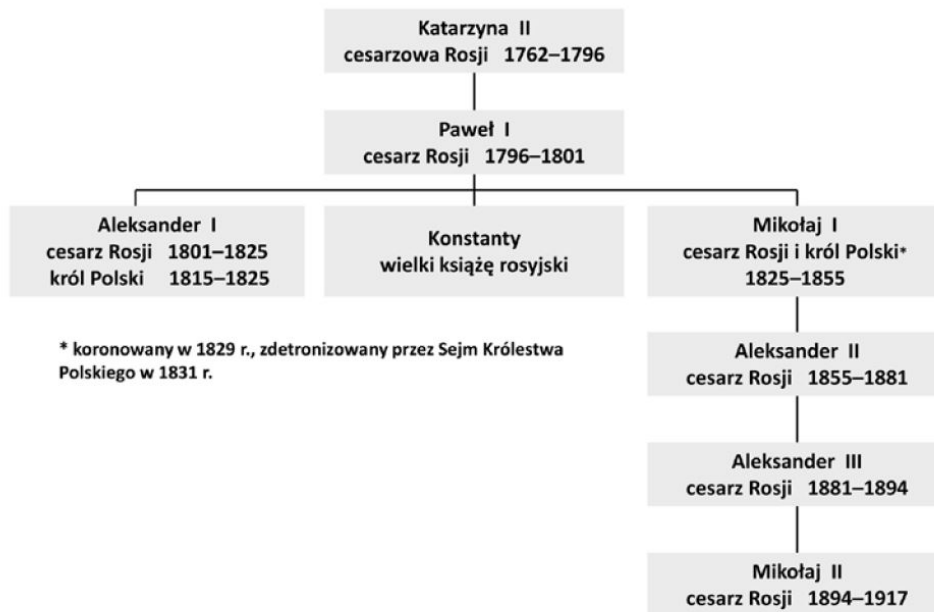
Katarzyna II
cesarzowa Rosji 1762–1796

Paweł I
cesarz Rosji 1796–1801

Aleksander I
cesarz Rosji 1801–1825
król Polski 1815–1825

Konstanty
wielki książę rosyjski

Mikołaj I
cesarz Rosji i król Polski*
1825–1855

* koronowany w 1829 r., zdetronizowany przez Sejm Królestwa Polskiego w 1831 r.

Aleksander II
cesarz Rosji 1855–1881

Aleksander III
cesarz Rosji 1881–1894

Mikołaj II
cesarz Rosji 1894–1917